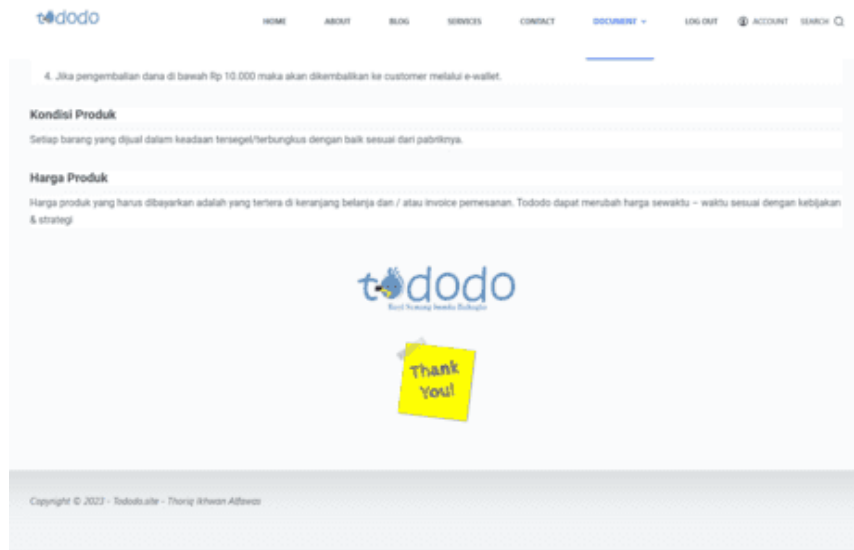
todo do

HOME ABOUT BLOG SERVICES CONTACT DOCUMENT LOG OUT ACCOUNT SEARCH

4. Jika pengembalian dana di bawah Rp 10.000 maka akan dikembalikan ke customer melalui e-wallet.

Kondisi Produk

Setiap barang yang dijual dalam keadaan tersegel/terbungkus dengan baik sesuai dari pabriknya.

Harga Produk

Harga produk yang harus dibayarkan adalah yang tertera di keranjang belanja dan / atau invoice pemesanan. Tododo dapat merubah harga sewaktu – waktu sesuai dengan kebijakan & strategi

tododo

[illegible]

Thank You!

Copyright © 2023 - Tododo.site - Thoriq Ikhwan Alfawas